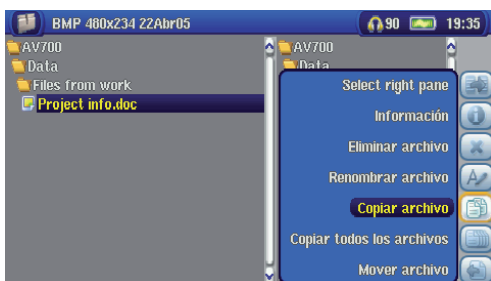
BMP 480x234 22Abr05

90

19:35

AV700
Data
Files from work
Project info.doc

AV700
Data

Select right pane
Información
Eliminar archivo
Renombrar archivo
Copiar archivo
Copiar todos los archivos
Mover archivo